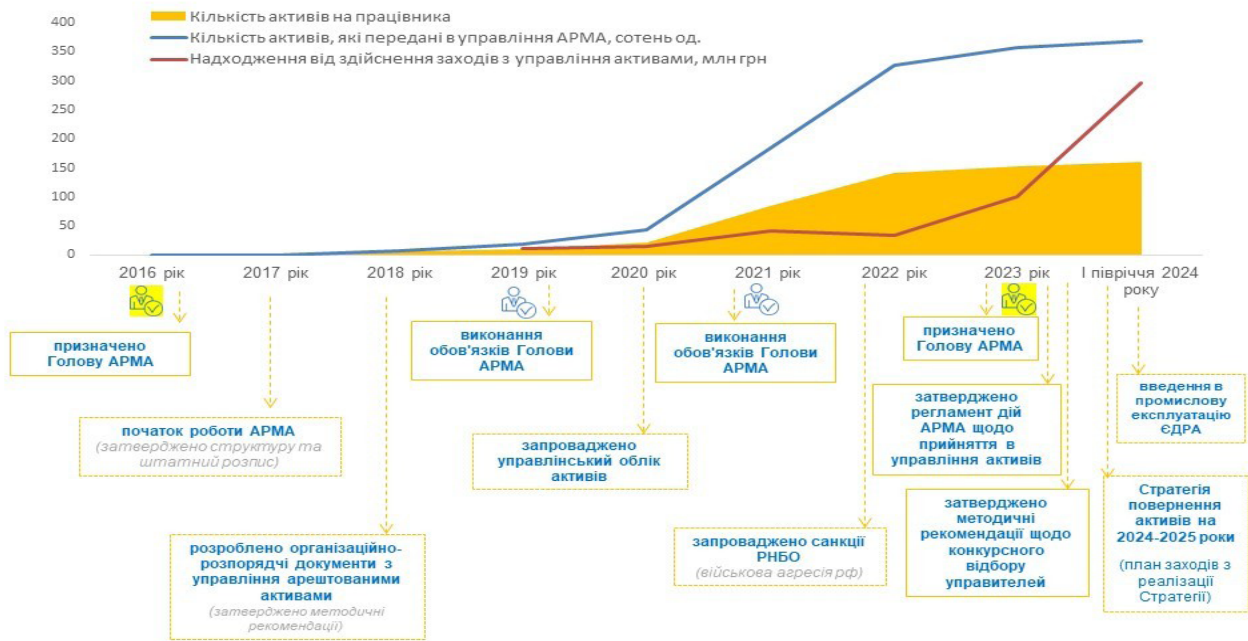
400
350
300
250
200
150
100
50
0

Кількість активів на працівника
Кількість активів, які передані в управління АРМА, сотень од.
Надходження від здійснення заходів з управління активами, млн грн

2016 рік
2017 рік
2018 рік
2019 рік
2020 рік
2021 рік
2022 рік
2023 рік
І півріччя 2024 року

призначено Голову АРМА

початок роботи АРМА
(затверджено структуру та штатний розпис)

розроблено організаційно-розпорядчі документи з управління арештованими активами
(затверджено методичні рекомендації)

виконання обов'язків Голови АРМА

запроваджено управлінський облік активів

виконання обов'язків Голови АРМА

запроваджено санкції РНБО
(військова агресія рф)

призначено Голову АРМА

затверджено регламент дій АРМА щодо прийняття в управління активів

затверджено методичні рекомендації щодо конкурсного відбору управителей

введення в промислову експлуатацію ЄДРА

Стратегія повернення активів на 2024-2025 роки
(план заходів з реалізації Стратегії)